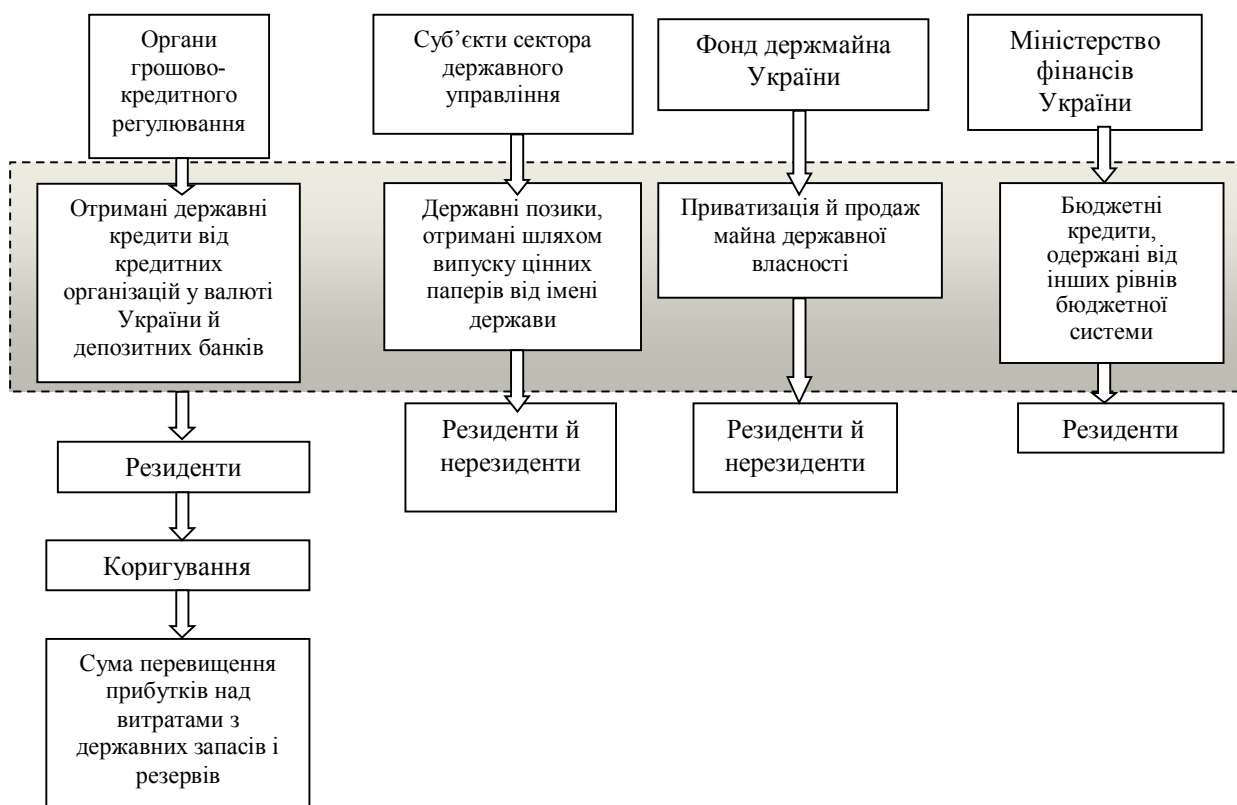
Органи грошово-кредитного регулювання

Суб'єкти сектора державного управління

Фонд держмайна України

Міністерство фінансів України

Отримані державні кредити від кредитних організацій у валюті України й депозитних банків

Державні позики, отримані шляхом випуску цінних паперів від імені держави

Приватизація й продаж майна державної власності

Бюджетні кредити, одержані від інших рівнів бюджетної системи

Резиденти

Резиденти й нерезиденти

Резиденти й нерезиденти

Резиденти

Коригування

Сума перевищення прибутків над витратами з державних запасів і резервів